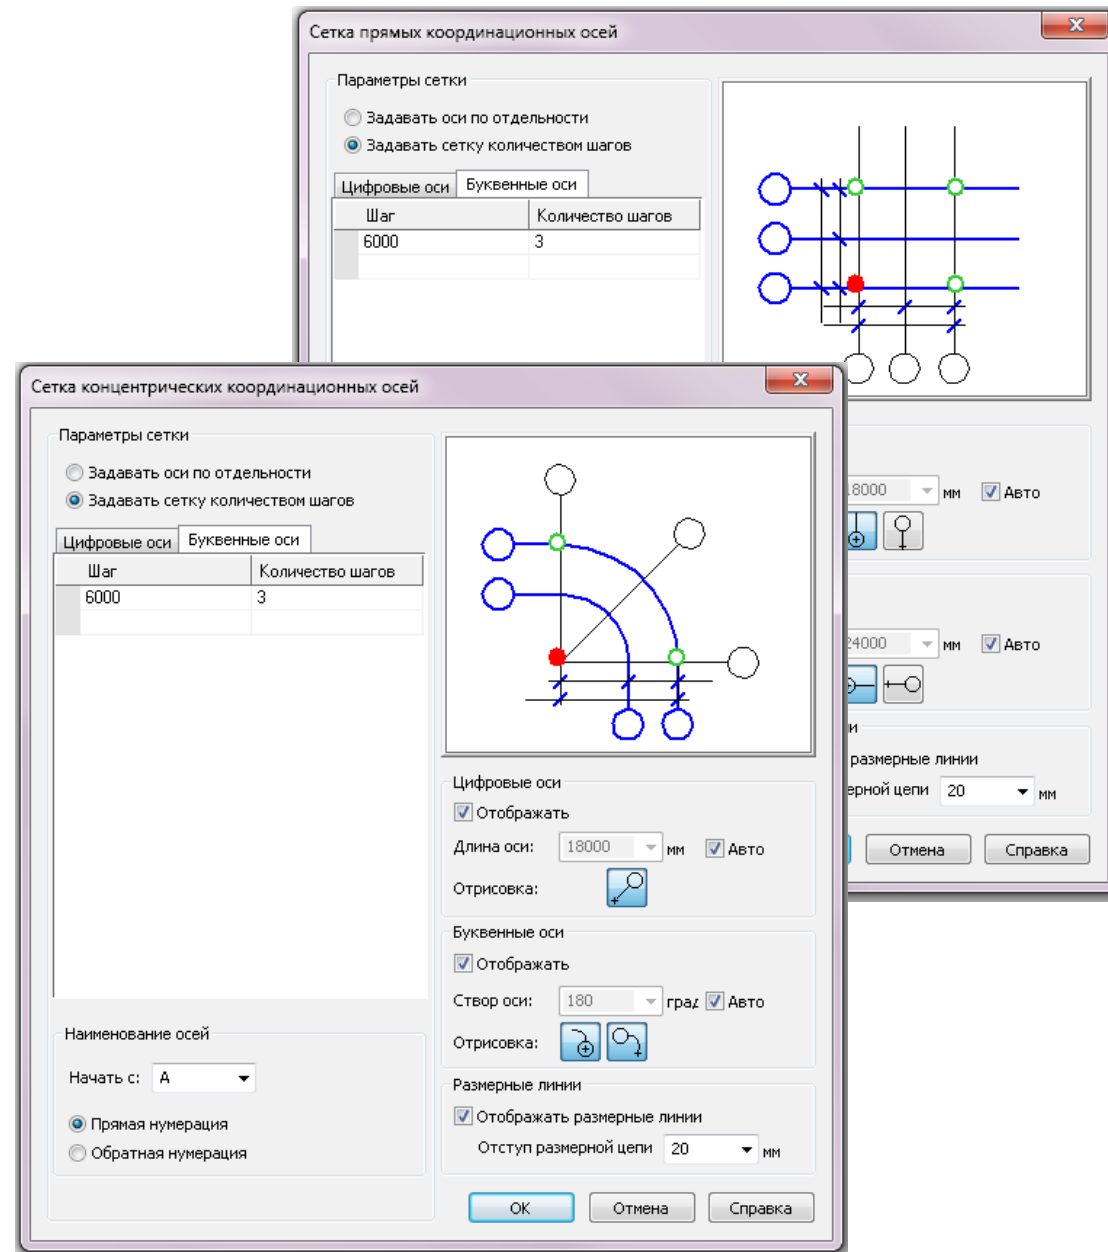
Сетка прямых координационных осей

Параметры сетки

Задавать оси по отдельности

Задавать сетку количеством шагов

Цифровые оси | Буквенные оси

| Шаг | Количество шагов |
|---|---|
| 6000 | 3 |
| | |

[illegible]8000 мм Авто

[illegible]4000 мм Авто

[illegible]и

размерные линии

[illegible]ерной цепи 20 мм

Отмена Справка

Сетка концентрических координационных осей

Параметры сетки

Задавать оси по отдельности

Задавать сетку количеством шагов

Цифровые оси | Буквенные оси

| Шаг | Количество шагов |
|---|---|
| 6000 | 3 |
| | |

Наименование осей

Начать с: А

Прямая нумерация

Обратная нумерация

Цифровые оси

Отображать

Длина оси: 18000 мм Авто

Отрисовка:

Буквенные оси

Отображать

Створ оси: 180 град Авто

Отрисовка:

Размерные линии

Отображать размерные линии

Отступ размерной цепи 20 мм

ОК Отмена Справка